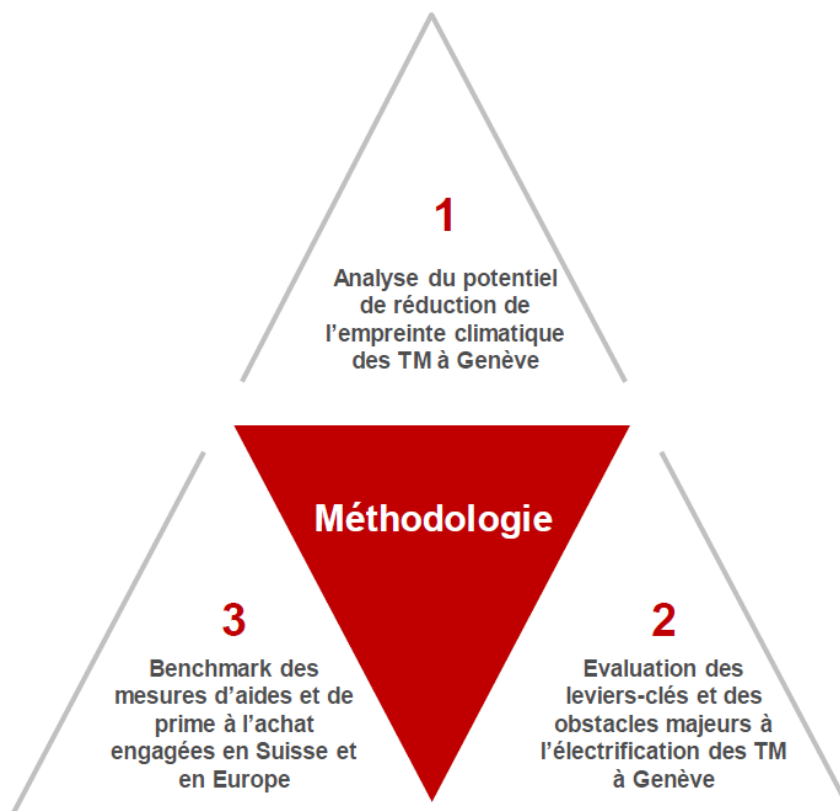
1

Analyse du potentiel de réduction de l’empreinte climatique des TM à Genève

Méthodologie

3

Benchmark des mesures d’aides et de prime à l’achat engagées en Suisse et en Europe

2

Evaluation des leviers-clés et des obstacles majeurs à l’électrification des TM à Genève